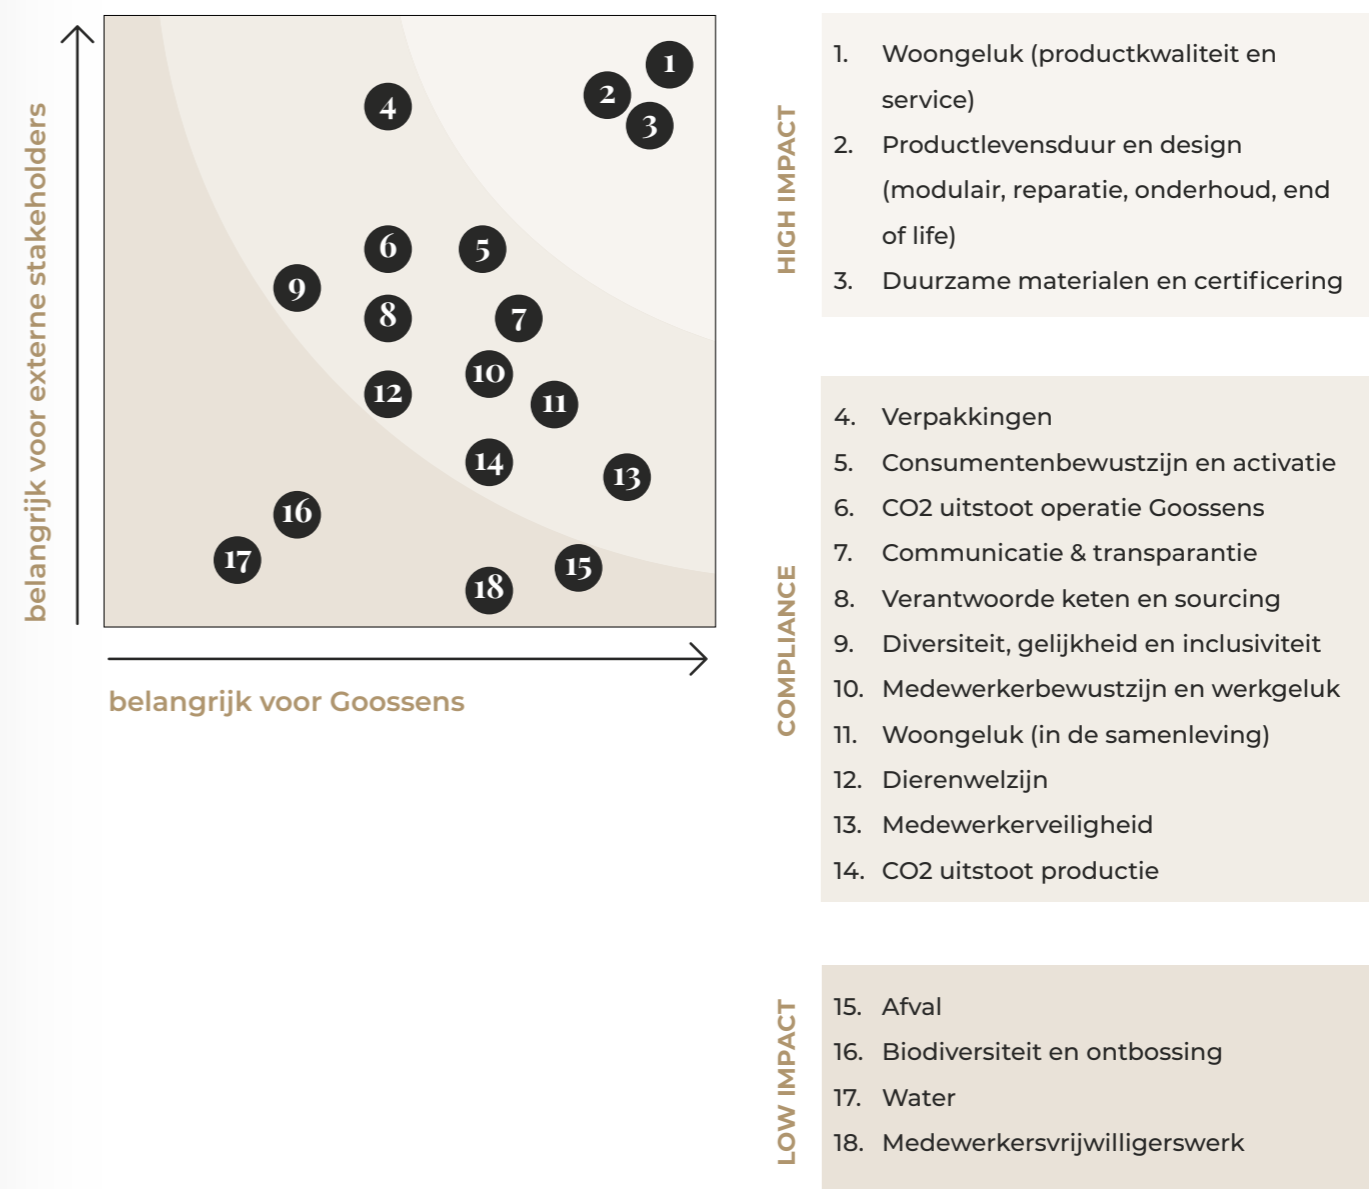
belangrijk voor externe stakeholders

1
2
3
4
6
5
9
8
7
10
12
11
14
13
16
17
15
18

belangrijk voor Goossens

HIGH IMPACT

1. Woongeluk (productkwaliteit en service)
2. Productlevensduur en design (modulair, reparatie, onderhoud, end of life)
3. Duurzame materialen en certificering

COMPLIANCE

4. Verpakkingen
5. Consumentenbewustzijn en activatie
6. CO2 uitstoot operatie Goossens
7. Communicatie & transparantie
8. Verantwoorde keten en sourcing
9. Diversiteit, gelijkheid en inclusiviteit
10. Medewerkerbewustzijn en werkgeluk
11. Woongeluk (in de samenleving)
12. Dierenwelzijn
13. Medewerkerveiligheid
14. CO2 uitstoot productie

LOW IMPACT

15. Afval
16. Biodiversiteit en ontbossing
17. Water
18. Medewerkersvrijwilligerswerk